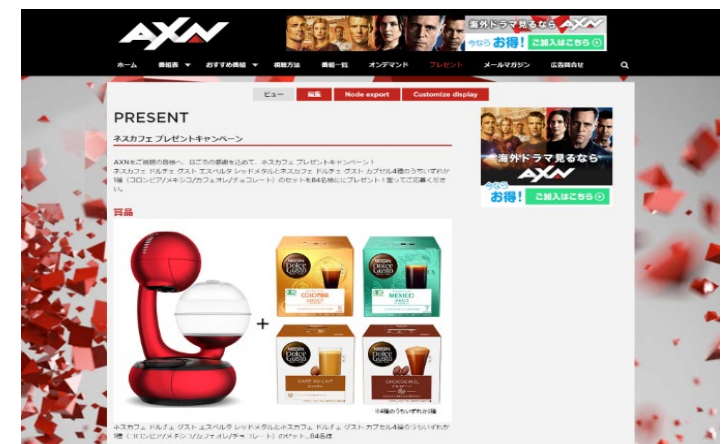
AXN

海外ドラマ見るなら AXN
今なら お得! ご加入はこちら

ホーム 番組表 おすすめ番組 視聴方法 番組一覧 オンデマンド プレゼント メールマガジン 広告掲載

ビュー 編集 Node export Customize display

PRESENT

ネスカフェ プレゼントキャンペーン

AXNをご視聴の皆様へ、日ごろの感謝を込めて、ネスカフェ プレゼントキャンペーン！
ネスカフェ ドルチェ グスト エスペルタ レッドメタルとネスカフェ ドルチェ グスト カプセル4種のうちいずれか1種（コロンビア/メキシコ/カフェオレ/チョコレート）のセットを84名様にプレゼント！奮ってご応募ください。

賞品

+

NESCAFÉ Dolce Gusto COLOMBIA
NESCAFÉ Dolce Gusto MEXICO
NESCAFÉ Dolce Gusto CAFE AU LAIT
NESCAFÉ Dolce Gusto CHOCOCINO

※4種のうちいずれか1種

ネスカフェ ドルチェ グスト エスペルタ レッドメタルとネスカフェ ドルチェ グスト カプセル4種のうちいずれか1種（コロンビア/メキシコ/カフェオレ/チョコレート）のセット…84名様

海外ドラマ見るなら AXN
今なら お得! ご加入はこちら